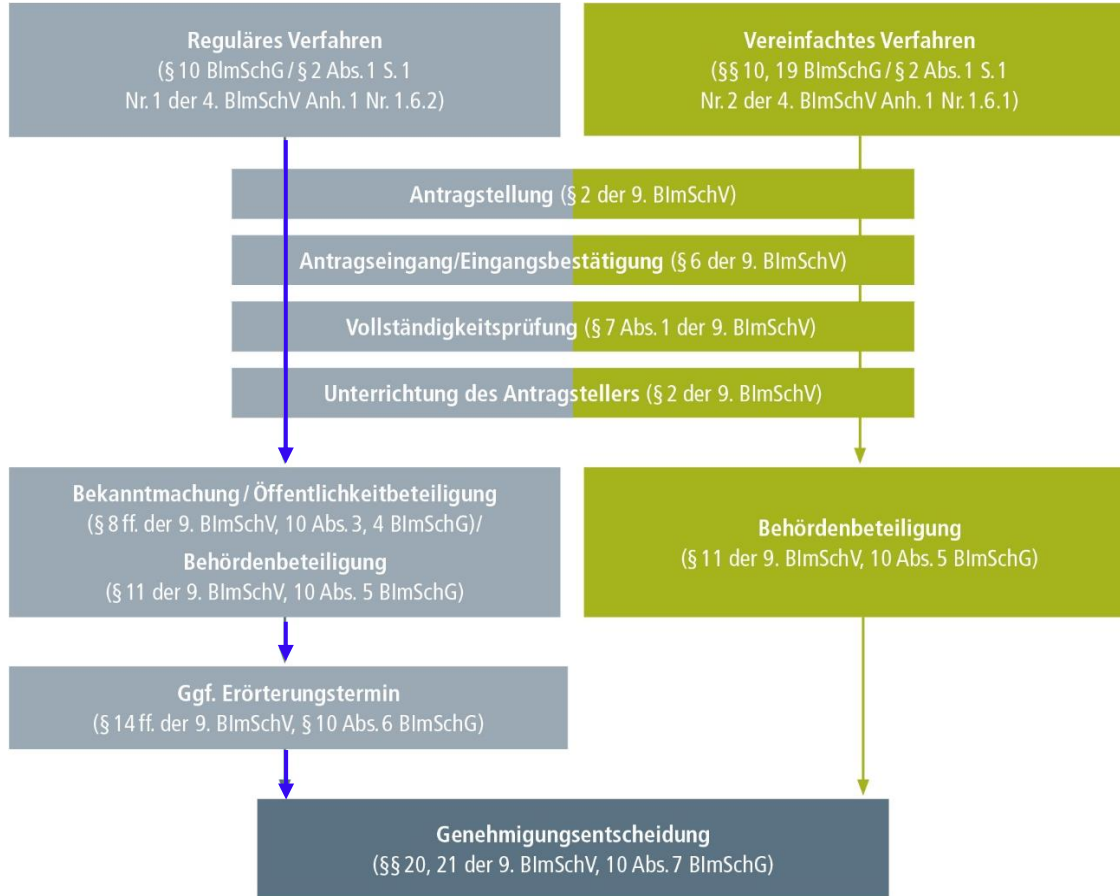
Reguläres Verfahren
(§ 10 BImSchG / § 2 Abs. 1 S. 1 Nr. 1 der 4. BImSchV Anh. 1 Nr. 1.6.2)

Vereinfachtes Verfahren
(§§ 10, 19 BImSchG / § 2 Abs. 1 S. 1 Nr. 2 der 4. BImSchV Anh. 1 Nr. 1.6.1)

Antragstellung (§ 2 der 9. BImSchV)

Antragseingang/Eingangsbestätigung (§ 6 der 9. BImSchV)

Vollständigkeitsprüfung (§ 7 Abs. 1 der 9. BImSchV)

Unterrichtung des Antragstellers (§ 2 der 9. BImSchV)

Bekanntmachung / Öffentlichkeitbeteiligung
(§ 8 ff. der 9. BImSchV, 10 Abs. 3, 4 BImSchG)/
Behördenbeteiligung
(§ 11 der 9. BImSchV, 10 Abs. 5 BImSchG)

Behördenbeteiligung
(§ 11 der 9. BImSchV, 10 Abs. 5 BImSchG)

Ggf. Erörterungstermin
(§ 14 ff. der 9. BImSchV, § 10 Abs. 6 BImSchG)

Genehmigungsentscheidung
(§§ 20, 21 der 9. BImSchV, 10 Abs. 7 BImSchG)